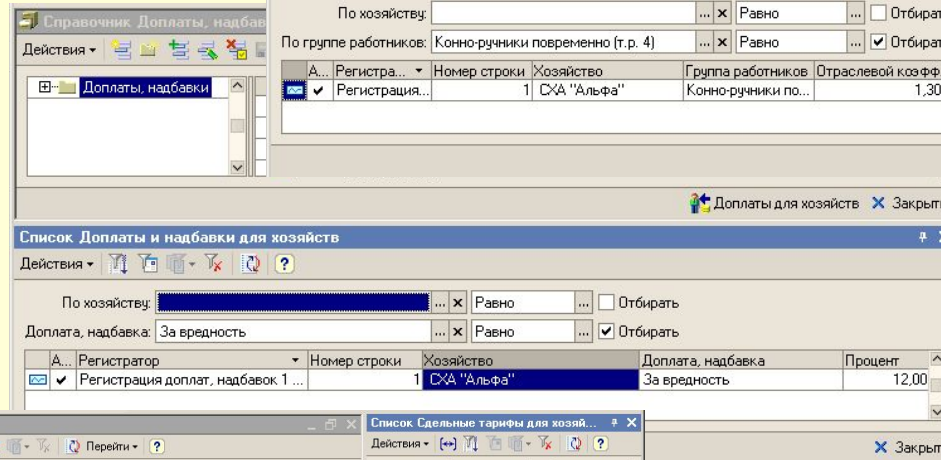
Справочник Доплаты, надбав

Действия

Доплаты, надбавки

По хозяйству: ... × Равно ... Отбират

По группе работников: Конно-ручники повременно (т.р. 4) ... × Равно ... Отбират

| А... | Регистра... | Номер строки | Хозяйство | Группа работников | Отраслевой коэфф |
|---|---|---|---|---|---|
| ✔ | Регистрация... | 1 | СХА "Альфа" | Конно-ручники по... | 1,30 |

Доплаты для хозяйств × Закрыт

Список Доплаты и надбавки для хозяйств

Действия

По хозяйству: ... × Равно ... Отбирать

Доплата, надбавка: За вредность ... × Равно ... Отбирать

| А... | Регистратор | Номер строки | Хозяйство | Доплата, надбавка | Процент |
|---|---|---|---|---|---|
| ✔ | Регистрация доплат, надбавок 1 ... | 1 | СХА "Альфа" | За вредность | 12,00 |

Перейти

Список Сдельные тарифы для хозяй...

Действия

× Закры